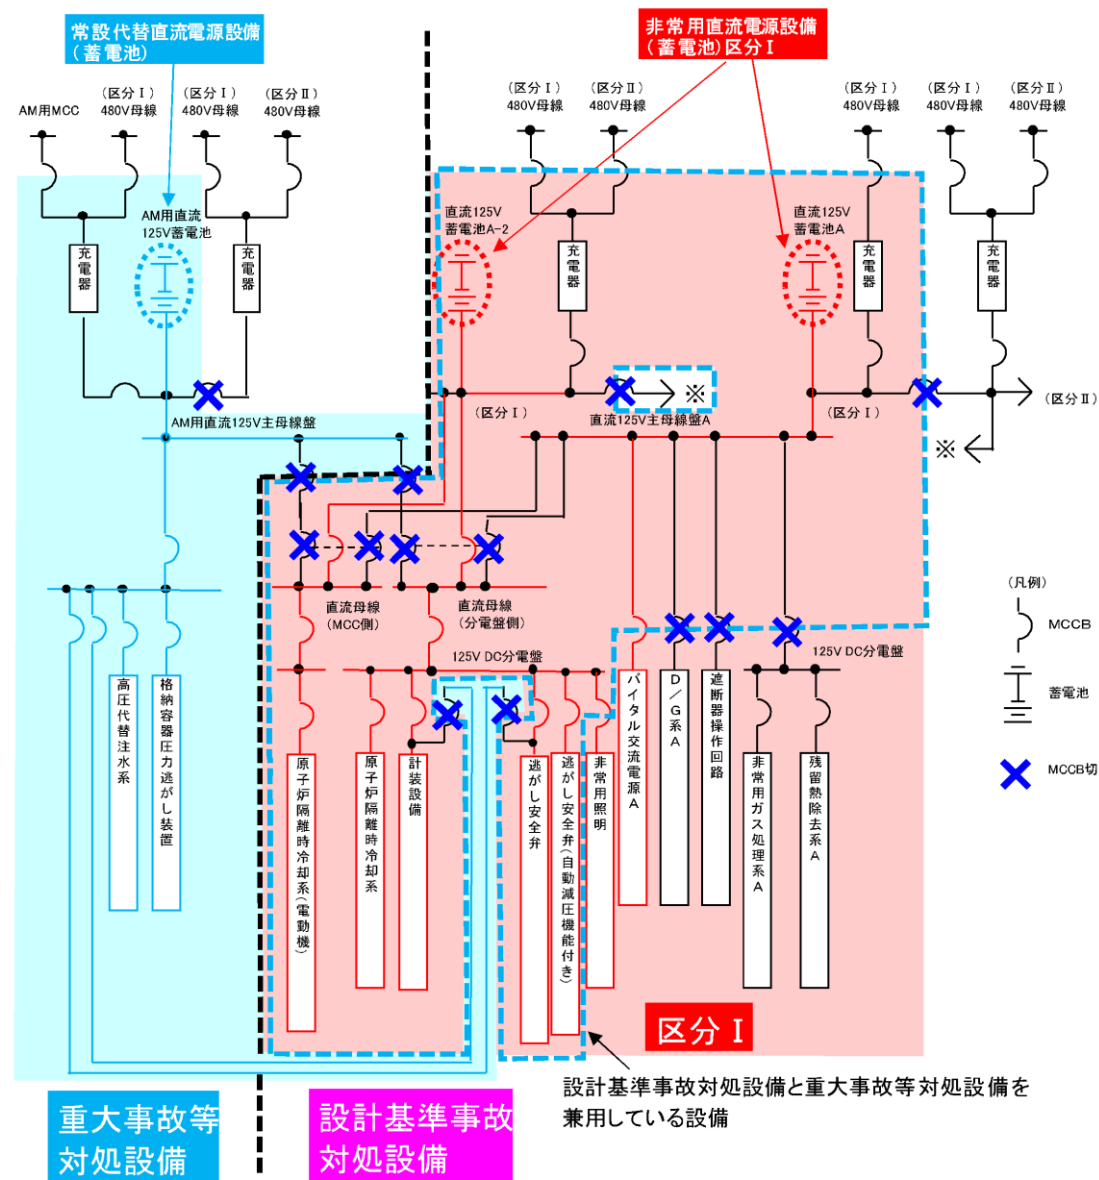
常設代替直流電源設備
（蓄電池）

非常用直流電源設備
（蓄電池）区分Ⅰ

AM用MCC
（区分Ⅰ）
480V母線
（区分Ⅰ）
480V母線
（区分Ⅱ）
480V母線

（区分Ⅰ）
480V母線
（区分Ⅱ）
480V母線

（区分Ⅰ）
480V母線
（区分Ⅰ）
480V母線
（区分Ⅱ）
480V母線

AM用直流
125V蓄電池

充電器
充電器

直流125V
蓄電池A-2

充電器

直流125V
蓄電池A

充電器
充電器

※

（区分Ⅱ）

（区分Ⅰ）
直流125V主母線盤A
（区分Ⅰ）

※

AM用直流125V主母線盤

直流母線
（MCC側）
直流母線
（分電盤側）

125V DC分電盤

125V DC分電盤

高圧代替注水系
格納容器圧力逃がし装置
原子炉隔離時冷却系（電動機）
原子炉隔離時冷却系
計装設備
逃がし安全弁
逃がし安全弁（自動減圧機能付き）
非常用照明
バイタル交流電源A
D／G系A
遮断器操作回路
非常用ガス処理系A
残留熱除去系A

（凡例）
MCCB
蓄電池
MCCB切

区分Ⅰ

設計基準事故対処設備と重大事故等対処設備を兼用している設備

重大事故等対処設備

設計基準事故対処設備